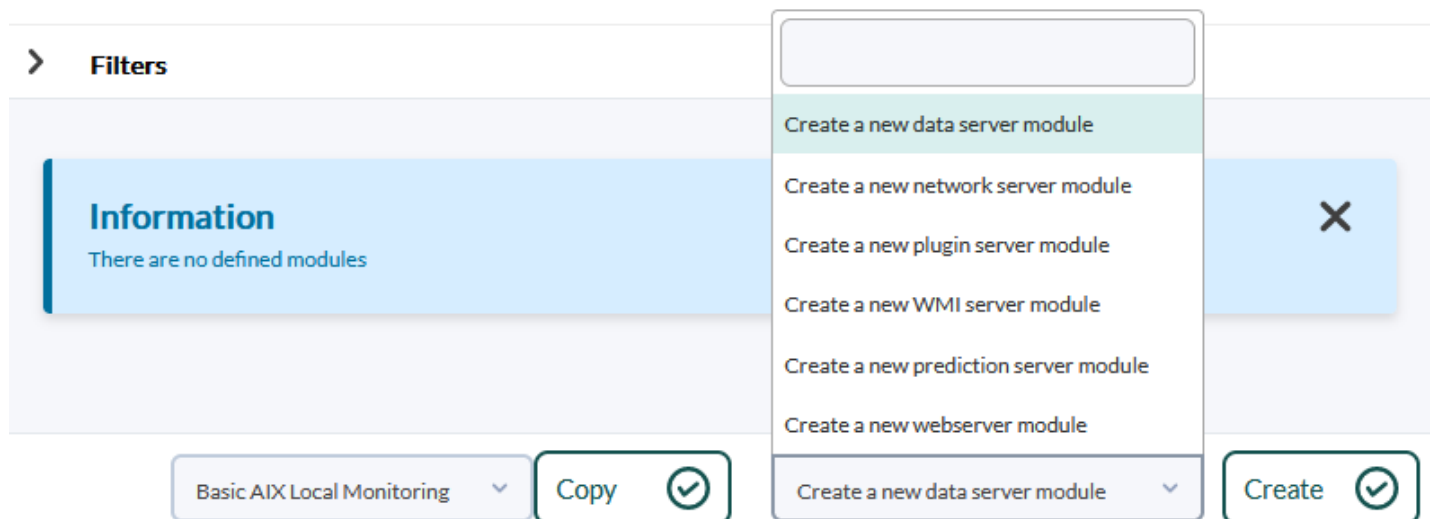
Filters

Information
There are no defined modules

Create a new data server module
Create a new network server module
Create a new plugin server module
Create a new WMI server module
Create a new prediction server module
Create a new webserver module

Basic AIX Local Monitoring
Copy
Create a new data server module
Create